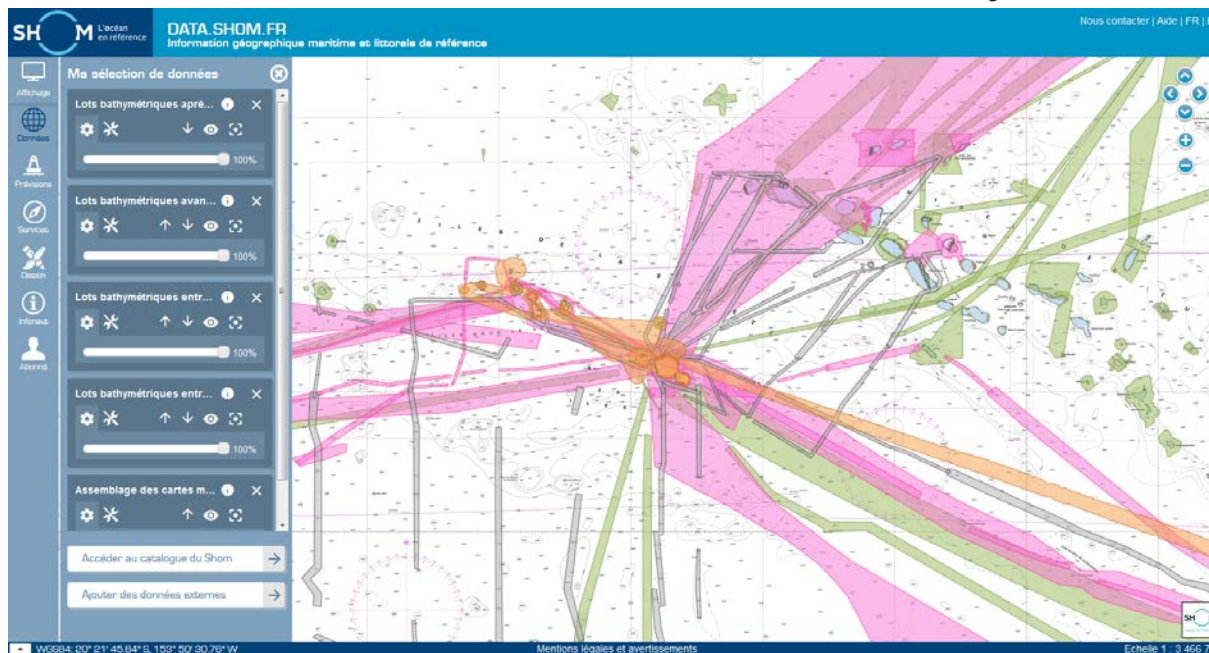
SH M L'océan en référence

DATA.SHOM.FR
Information géographique maritime et littorale de référence

Nous contacter | Aide | FR | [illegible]

Affichage
Données
Prévisions
Services
Dessin
Infonaut
Abonné

Ma sélection de données

Lots bathymétriques aprè...
100%

Lots bathymétriques avan...
100%

Lots bathymétriques entr...
100%

Lots bathymétriques entr...
100%

Assemblage des cartes m...

Accéder au catalogue du Shom

Ajouter des données externes

WGS84: 20° 21' 45.84" S, 153° 50' 30.76" W

Mentions légales et avertissements

Echelle 1 : 3 466 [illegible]